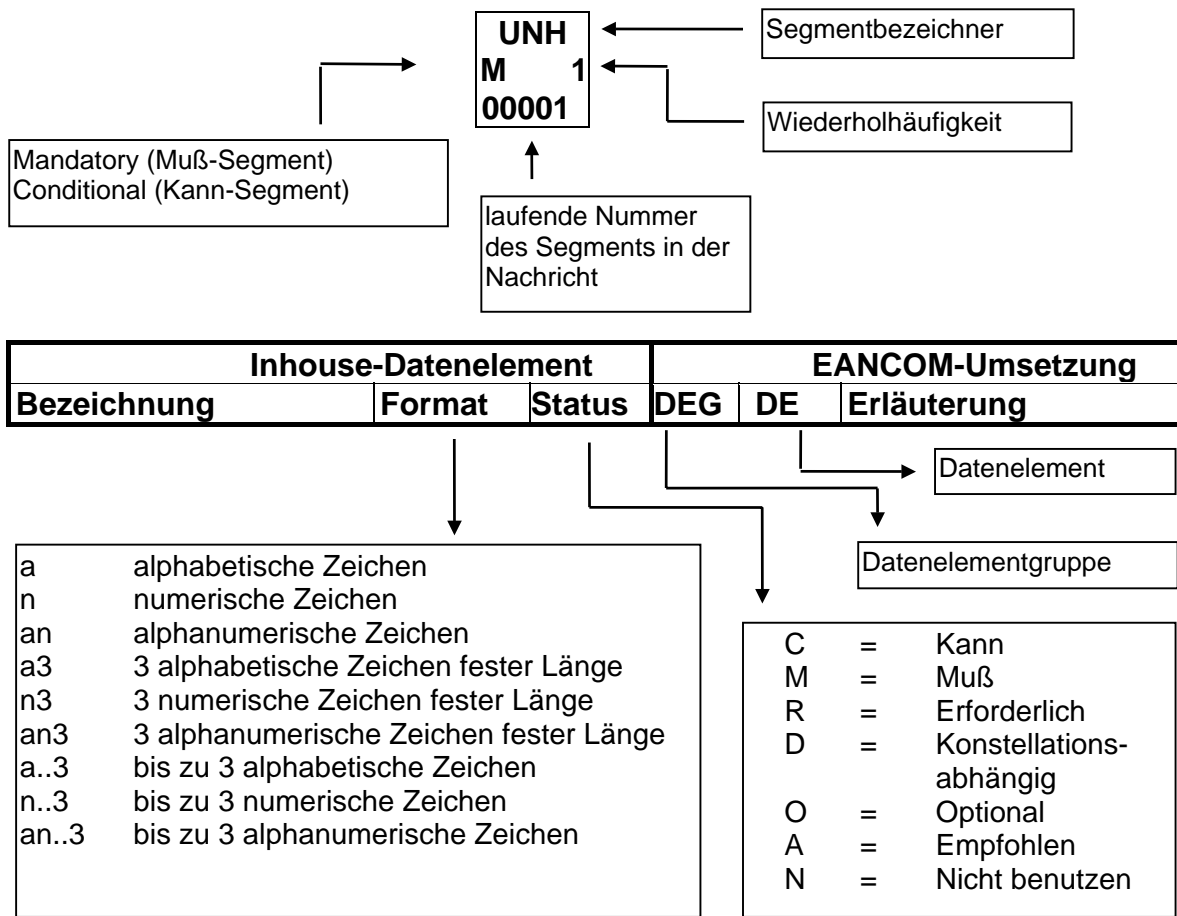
UNH
M 1
00001

Segmentbezeichner

Wiederholhäufigkeit

Mandatory (Muß-Segment)
Conditional (Kann-Segment)

laufende Nummer des Segments in der Nachricht

| Inhouse-Datenelement | | | EANCOM-Umsetzung | | |
|---|---|---|---|---|---|
| Bezeichnung | Format | Status | DEG | DE | Erläuterung |

Datenelement

Datenelementgruppe

a alphabetische Zeichen
n numerische Zeichen
an alphanumerische Zeichen
a3 3 alphabetische Zeichen fester Länge
n3 3 numerische Zeichen fester Länge
an3 3 alphanumerische Zeichen fester Länge
a..3 bis zu 3 alphabetische Zeichen
n..3 bis zu 3 numerische Zeichen
an..3 bis zu 3 alphanumerische Zeichen

C = Kann
M = Muß
R = Erforderlich
D = Konstellationsabhängig
O = Optional
A = Empfohlen
N = Nicht benutzen